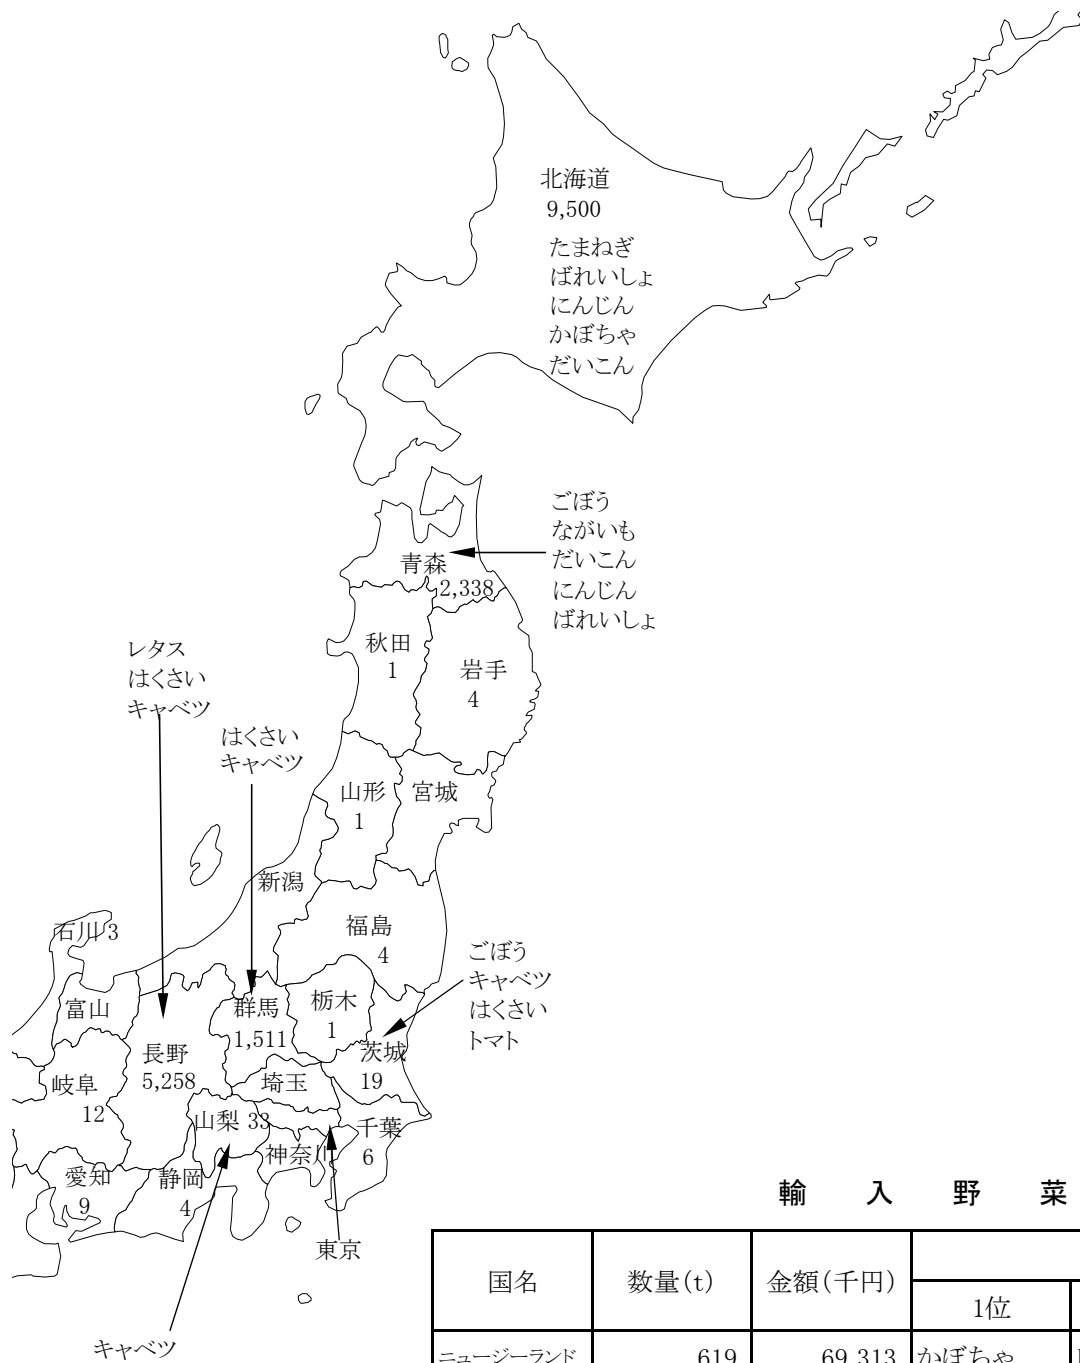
北海道
9,500
たまねぎ
ばれいしょ
にんじん
かぼちゃ
だいこん

ごぼう
ながいも
だいこん
にんじん
ばれいしょ

青森
2,338

秋田
1

岩手
4

レタス
はくさい
キャベツ

はくさい
キャベツ

山形
1

宮城

新潟

福島
4

石川 3

ごぼう
キャベツ
はくさい
トマト

富山

群馬
1,511

栃木
1

長野
5,258

茨城
19

岐阜
12

埼玉

山梨 33

千葉
6

神奈川

愛知
9

静岡
4

東京

キャベツ

輸 入 野 菜

| 国名 | 数量(t) | 金額(千円) | 1位 |
|---|---|---|---|
| ニュージーランド | 619 | 69,313 | かぼちゃ |